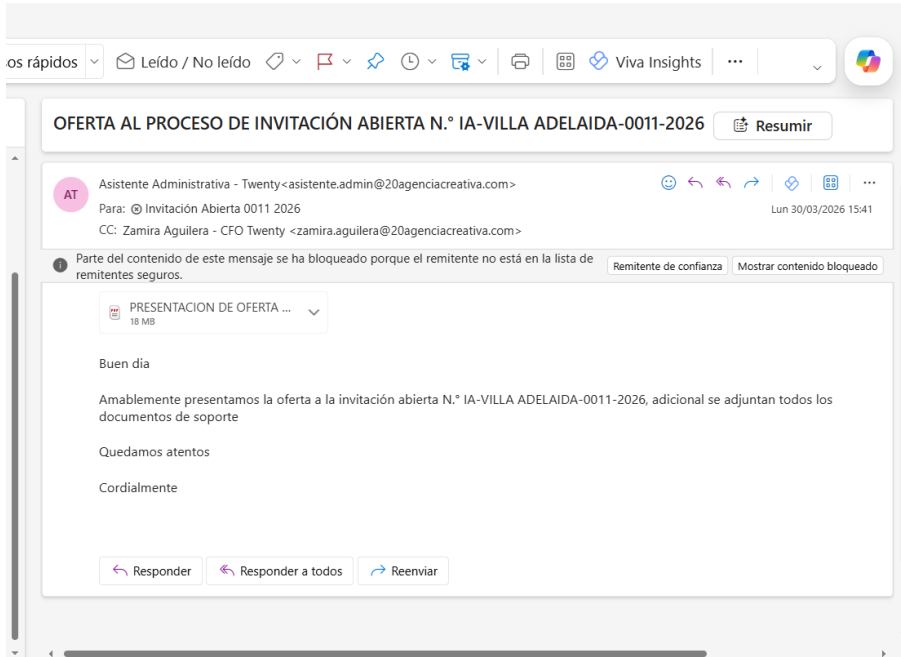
os rápidos Leído / No leído Viva Insights ···

OFERTA AL PROCESO DE INVITACIÓN ABIERTA N.° IA-VILLA ADELAIDA-0011-2026 Resumir

AT Asistente Administrativa - Twenty<asistente.admin@20agenciacreativa.com>
Para: Invitación Abierta 0011 2026
CC: Zamira Aguilera - CFO Twenty <zamira.aguilera@20agenciacreativa.com>
Lun 30/03/2026 15:41

Parte del contenido de este mensaje se ha bloqueado porque el remitente no está en la lista de remitentes seguros. Remitente de confianza Mostrar contenido bloqueado

PRESENTACION DE OFERTA ...
18 MB

Buen dia

Amablemente presentamos la oferta a la invitación abierta N.° IA-VILLA ADELAIDA-0011-2026, adicional se adjuntan todos los documentos de soporte

Quedamos atentos

Cordialmente

Responder Responder a todos Reenviar